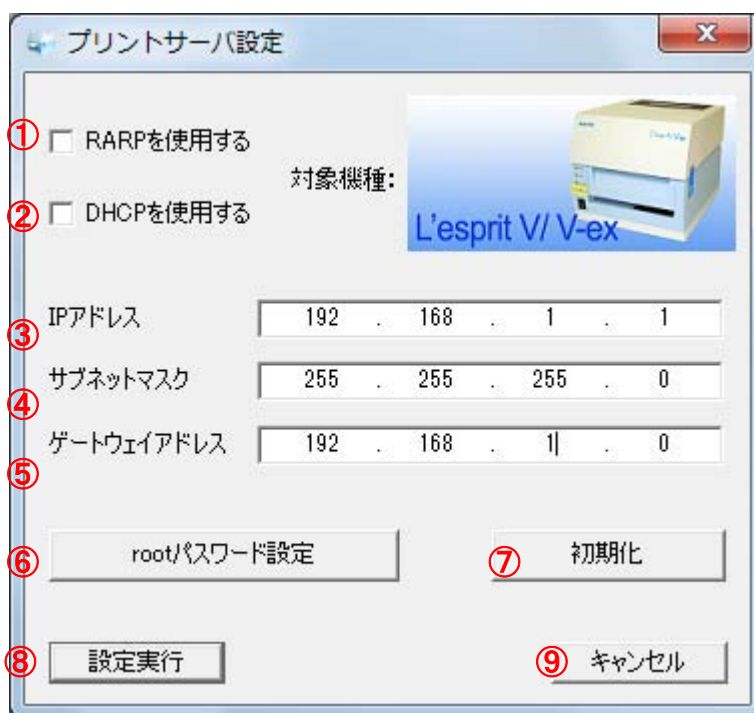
プリントサーバ設定

①
RARPを使用する

対象機種:

L'esprit V/ V-ex

②
DHCPを使用する

IPアドレス
③
192 . 168 . 1 . 1

サブネットマスク
④
255 . 255 . 255 . 0

ゲートウェイアドレス
⑤
192 . 168 . 1 . 0

⑥
rootパスワード設定

⑦
初期化

⑧
設定実行

⑨
キャンセル